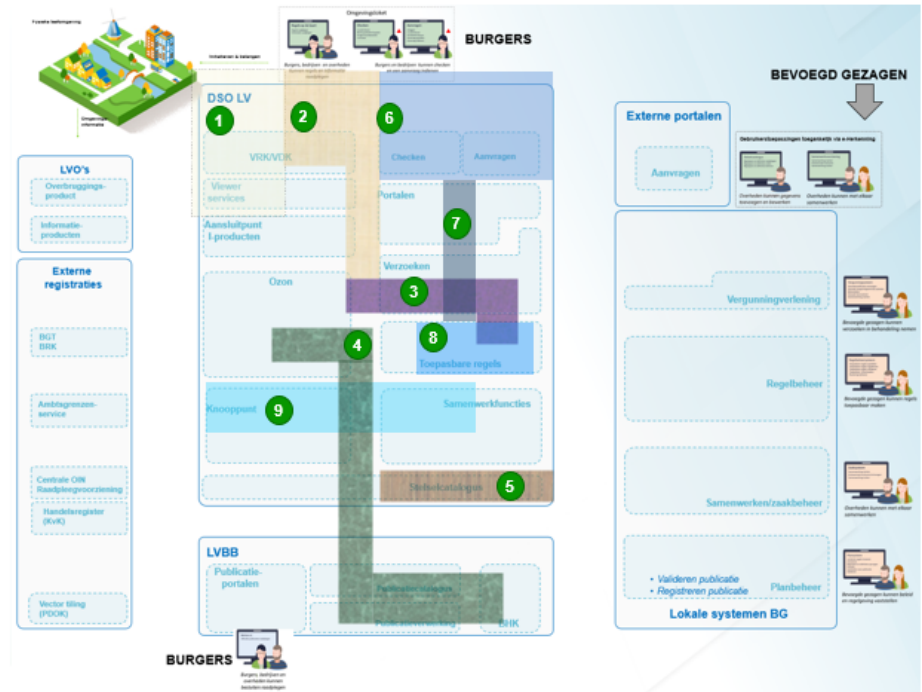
Fysieke leefomgeving

Omgevingsloket

BURGERS

Inhaleren & beleggen

Omgevings informatie

BEVOEGD GEZAGEN

DSO LV

1

2

6

VRK/VDK

Checken

Aanvragen

Viewer services

Portalen

7

Aansluitpunt I-producten

Verzoeken

Ozon

3

4

8

Toepasbare regels

Knooppunt

9

Samenwerkfuncties

Stelselcatalogus

5

LVO's

Overbruggings-product

Informatie-producten

Externe registraties

BGT
BRK

Ambtsgrenzen-service

Centrale OIN Raadpleegvoorziening

Handelsregister (KvK)

Vector tiling (PDOK)

LVBB

Publicatie-portalen

BHK

BURGERS

Burgers, bedrijven en overheden kunnen besluiten raadplegen

Externe portalen

Aanvragen

Overheden kunnen gegevens inzien en bewerken

Overheden kunnen met elkaar samenwerken

Vergunningverlening

Bevoegde gezagen kunnen verzoeken in behandeling nemen

Regelbeheer

Bevoegde gezagen kunnen regels toepasbaar maken

Samenwerken/zaakbeheer

Overheden kunnen met elkaar samenwerken

• Valideren publicatie
• Registreren publicatie

Planbeheer

Lokale systemen BG